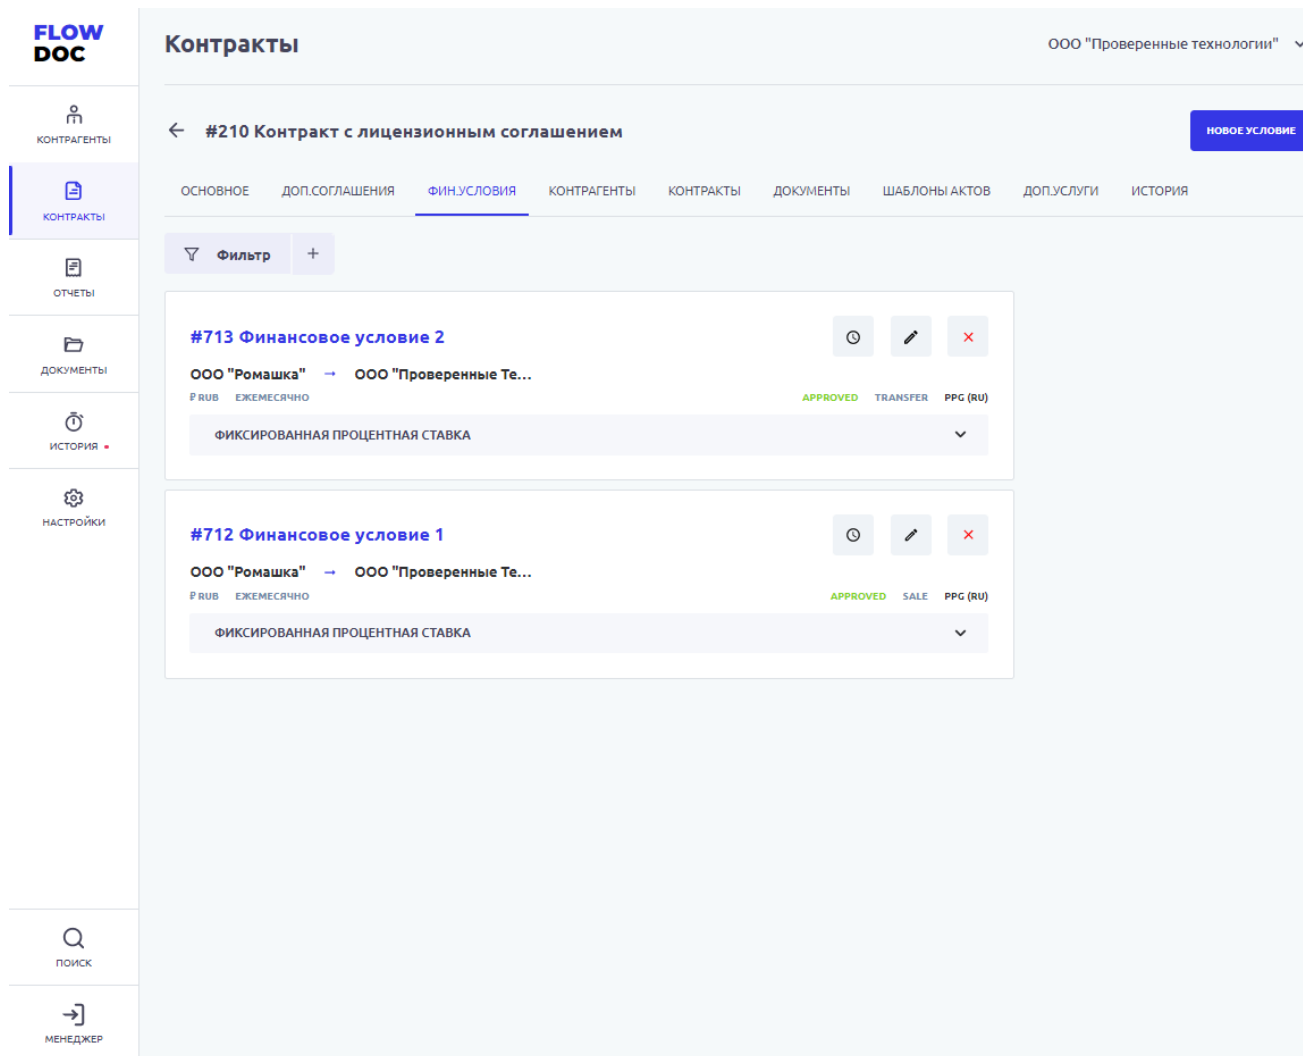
FLOW DOC

КОНТРАГЕНТЫ

КОНТРАКТЫ

ОТЧЕТЫ

ДОКУМЕНТЫ

ИСТОРИЯ

НАСТРОЙКИ

Контракты

ООО "Проверенные технологии"

#210 Контракт с лицензионным соглашением

НОВОЕ УСЛОВИЕ

ОСНОВНОЕ ДОП.СОГЛАШЕНИЯ ФИН.УСЛОВИЯ КОНТРАГЕНТЫ КОНТРАКТЫ ДОКУМЕНТЫ ШАБЛОНЫ АКТОВ ДОП.УСЛУГИ ИСТОРИЯ

Фильтр +

#713 Финансовое условие 2

ООО "Ромашка" → ООО "Проверенные Те...

₽ RUB ЕЖЕМЕСЯЧНО APPROVED TRANSFER PPG (RU)

ФИКСИРОВАННАЯ ПРОЦЕНТНАЯ СТАВКА

#712 Финансовое условие 1

ООО "Ромашка" → ООО "Проверенные Те...

₽ RUB ЕЖЕМЕСЯЧНО APPROVED SALE PPG (RU)

ФИКСИРОВАННАЯ ПРОЦЕНТНАЯ СТАВКА

ПОИСК

МЕНЕДЖЕР